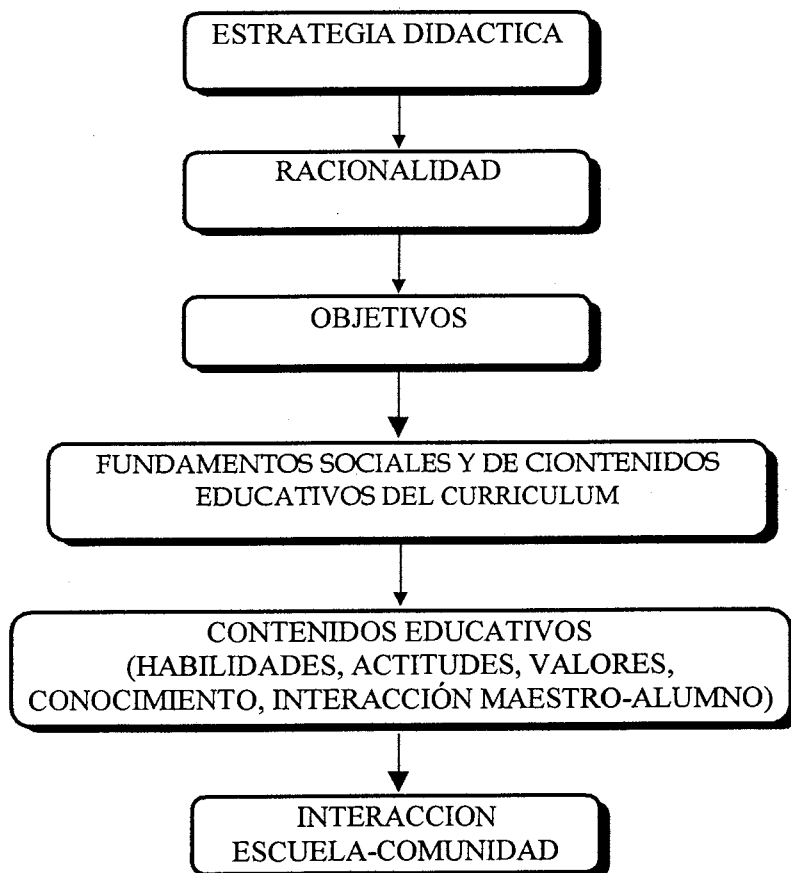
ESTRATEGIA DIDACTICA

RACIONALIDAD

OBJETIVOS

FUNDAMENTOS SOCIALES Y DE CIONTENIDOS EDUCATIVOS DEL CURRICULUM

CONTENIDOS EDUCATIVOS (HABILIDADES, ACTITUDES, VALORES, CONOCIMIENTO, INTERACCIÓN MAESTRO-ALUMNO)

INTERACCION ESCUELA-COMUNIDAD